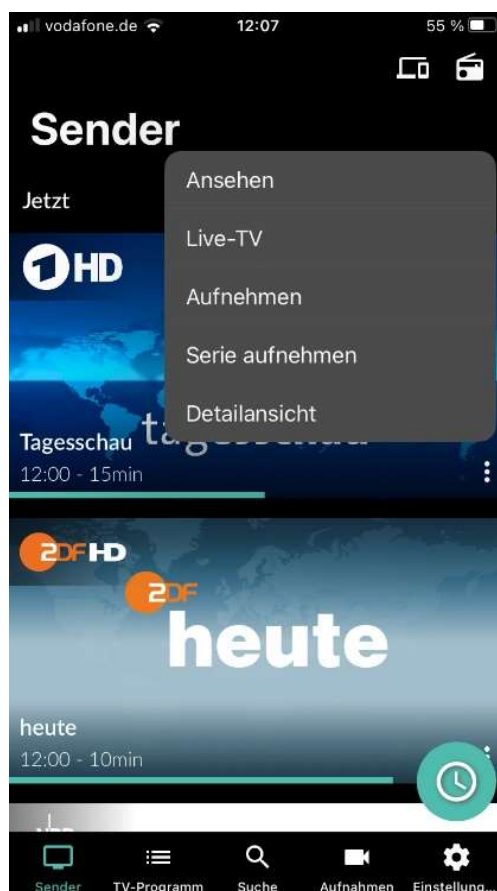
vodafone.de 12:07 55 %

Sender

Jetzt

Ansehen

Live-TV

Aufnehmen

Serie aufnehmen

Detailansicht

1HD

Tagesschau tagesschau

12:00 - 15min

2DF HD

2DF

heute

heute

12:00 - 10min

Sender TV-Programm Suche Aufnahmen Einstellung...